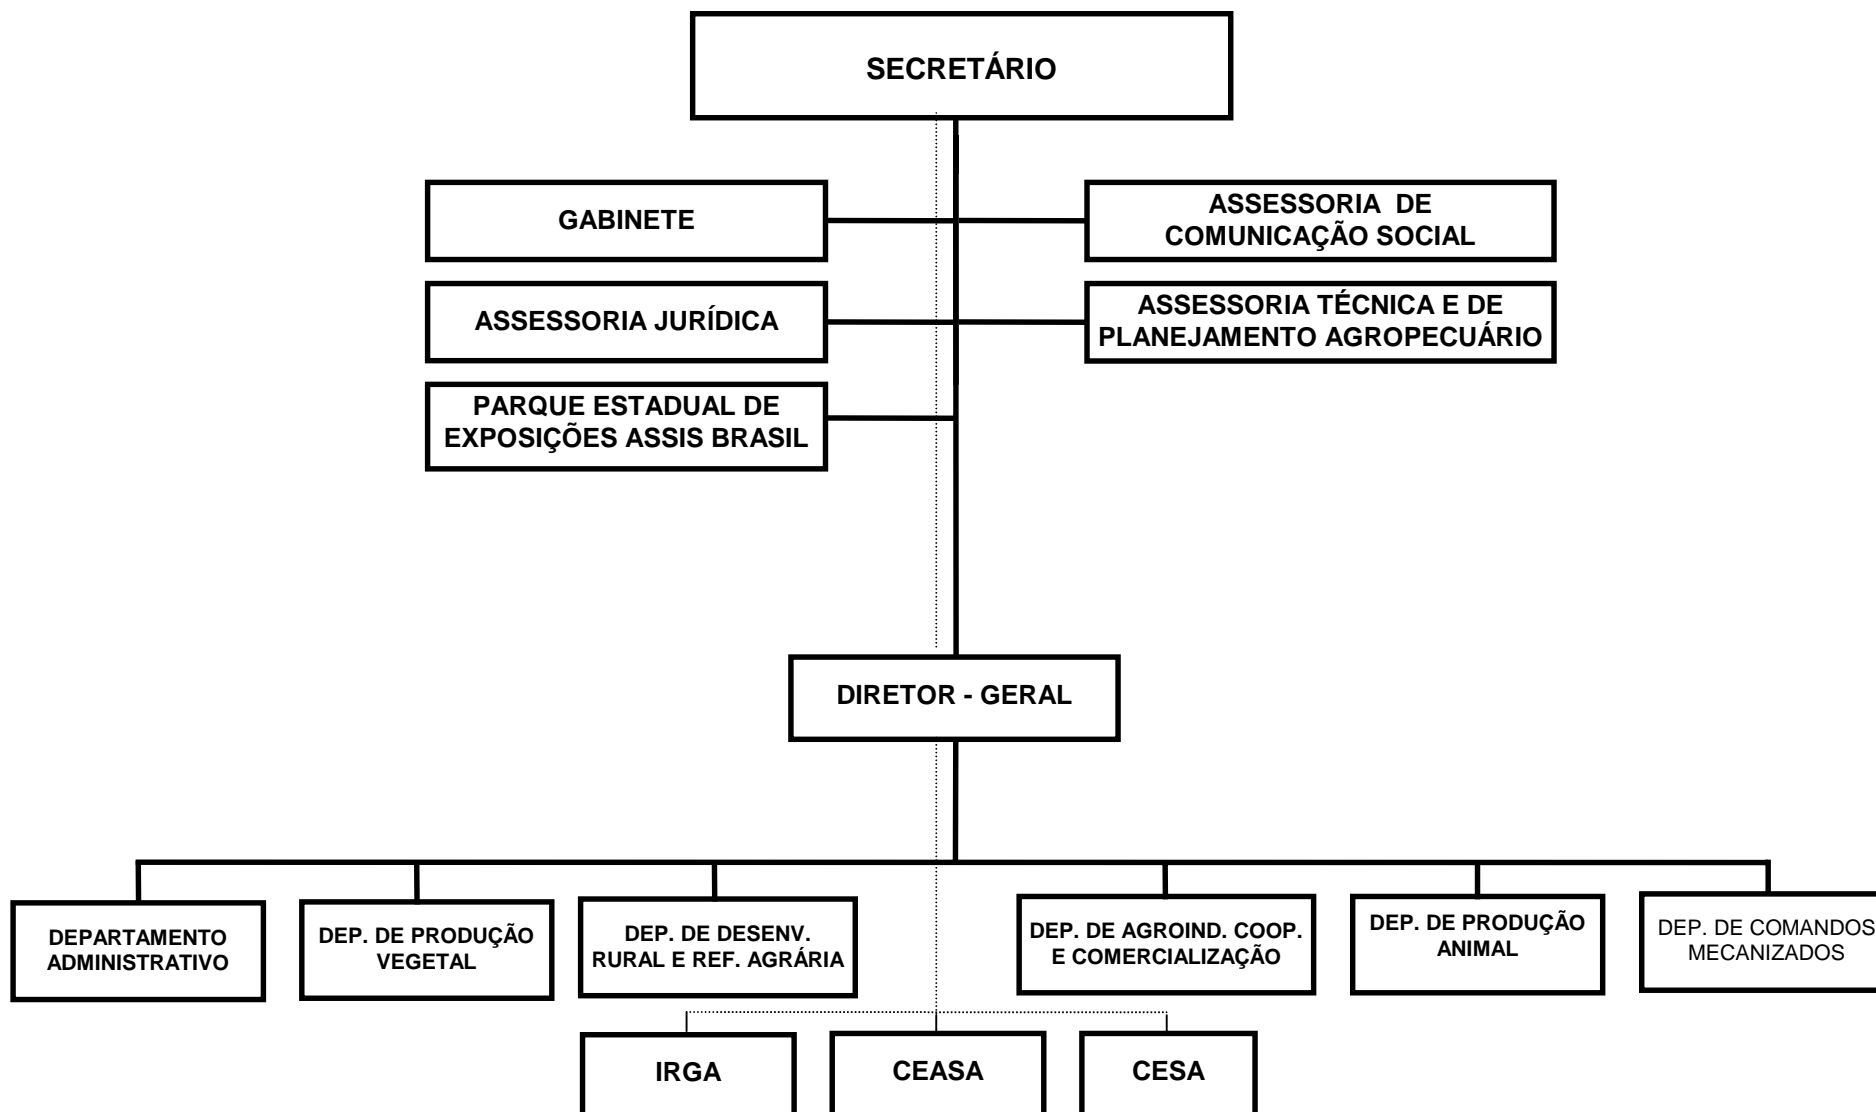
SECRETÁRIO

GABINETE

ASSESSORIA DE COMUNICAÇÃO SOCIAL

ASSESSORIA JURÍDICA

ASSESSORIA TÉCNICA E DE PLANEJAMENTO AGROPECUÁRIO

PARQUE ESTADUAL DE EXPOSIÇÕES ASSIS BRASIL

DIRETOR - GERAL

DEPARTAMENTO ADMINISTRATIVO

DEP. DE PRODUÇÃO VEGETAL

DEP. DE DESENV. RURAL E REF. AGRÁRIA

DEP. DE AGROIND. COOP. E COMERCIALIZAÇÃO

DEP. DE PRODUÇÃO ANIMAL

DEP. DE COMANDOS MECANIZADOS

IRGA

CEASA

CESA